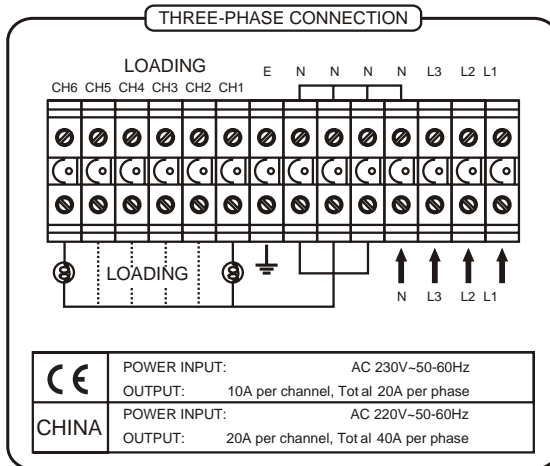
THREE-PHASE CONNECTION

LOADING

CH6 CH5 CH4 CH3 CH2 CH1 E N N N N L3 L2 L1

LOADING

N L3 L2 L1

| CE | POWER INPUT: AC 230V~50-60Hz |
|---|---|
| | OUTPUT: 10A per channel, Tot al 20A per phase |
| CHINA | POWER INPUT: AC 220V~50-60Hz |
| | OUTPUT: 20A per channel, Tot al 40A per phase |